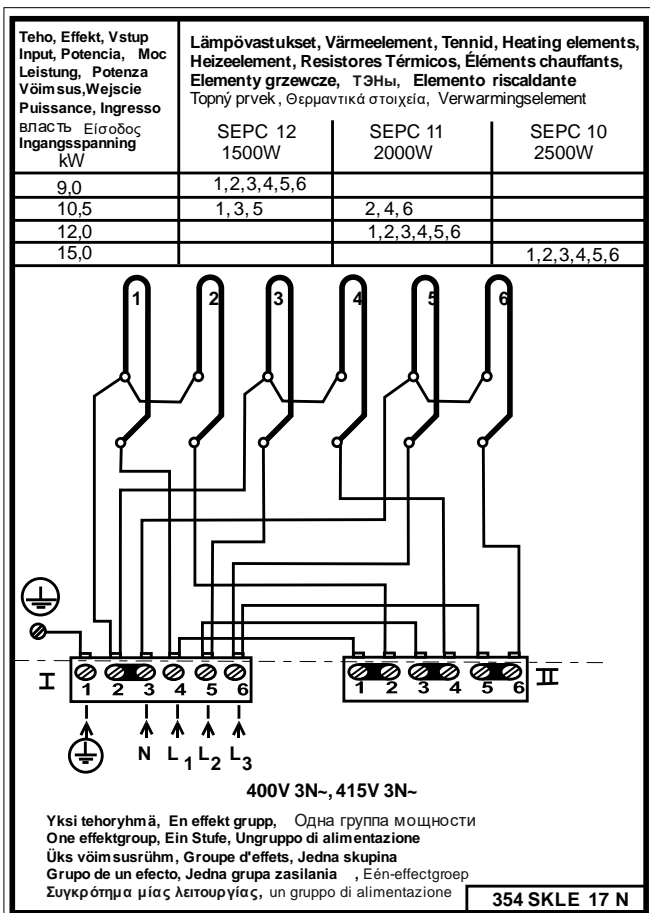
| Teho, Effekt, Vstup Input, Potencia, Moc Leistung, Potenza Võimsus, Wejscie Puissance, Ingresso власть Είσοδος Ingangsspanning kW | Lämpövastukset, Värmeelement, Tennid, Heating elements, Heizeelement, Resistores Térmicos, Éléments chauffants, Elementy grzewcze, ТЭНы, Elemento riscaldante Topný prvek, Θερμαντικά στοιχεία, Verwarmingselement SEPC 12 1500W | SEPC 11 2000W | SEPC 10 2500W |
|---|---|---|---|
| 9,0 | 1,2,3,4,5,6 | | |
| 10,5 | 1, 3, 5 | 2, 4, 6 | |
| 12,0 | | 1,2,3,4,5,6 | |
| 15,0 | | | 1,2,3,4,5,6 |

1 2 3 4 5 6

I 1 2 3 4 5 6

1 2 3 4 5 6 II

N $L_1$ $L_2$ $L_3$

400V 3N~, 415V 3N~

Yksi tehoryhmä, En effekt grupp, Одна группа мощности
One effektgroup, Ein Stufe, Ungruppo di alimentazione
Üks võimsusrühm, Groupe d'effets, Jedna skupina
Grupo de un efecto, Jedna grupa zasilania , Eén-effectgroep
Συγκρότημα μίας λειτουργίας, un gruppo di alimentazione

354 SKLE 17 N